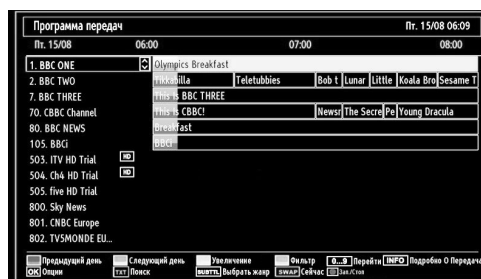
Программа передач

Пт. 15/08 06:09

Пт. 15/08

06:00

07:00

08:00

1. BBC ONE

Olympics Breakfast

2. BBC TWO

Tikkabilla

Teletubbies

Bob t

Lunar

Little

Koala Bro

Sesame T

7. BBC THREE

This is BBC THREE

70. CBBC Channel

This is CBBC!

Newsr

The Secre

Pe

Young Dracula

80. BBC NEWS

Breakfast

105. BBCi

BBCi

503. ITV HD Trial

HD

504. Ch4 HD Trial

HD

505. five HD Trial

800. Sky News

801. CNBC Europe

802. TVSMONDE EU...

Предыдущий день

Следующий день

Увеличение

Фильтр

0...9 Перейти

INFO Подробно О Передаче

OK Опции

TXT Поиск

SUBTTL Выбрать жанр

SWAP Сейчас

Зап./Стоп